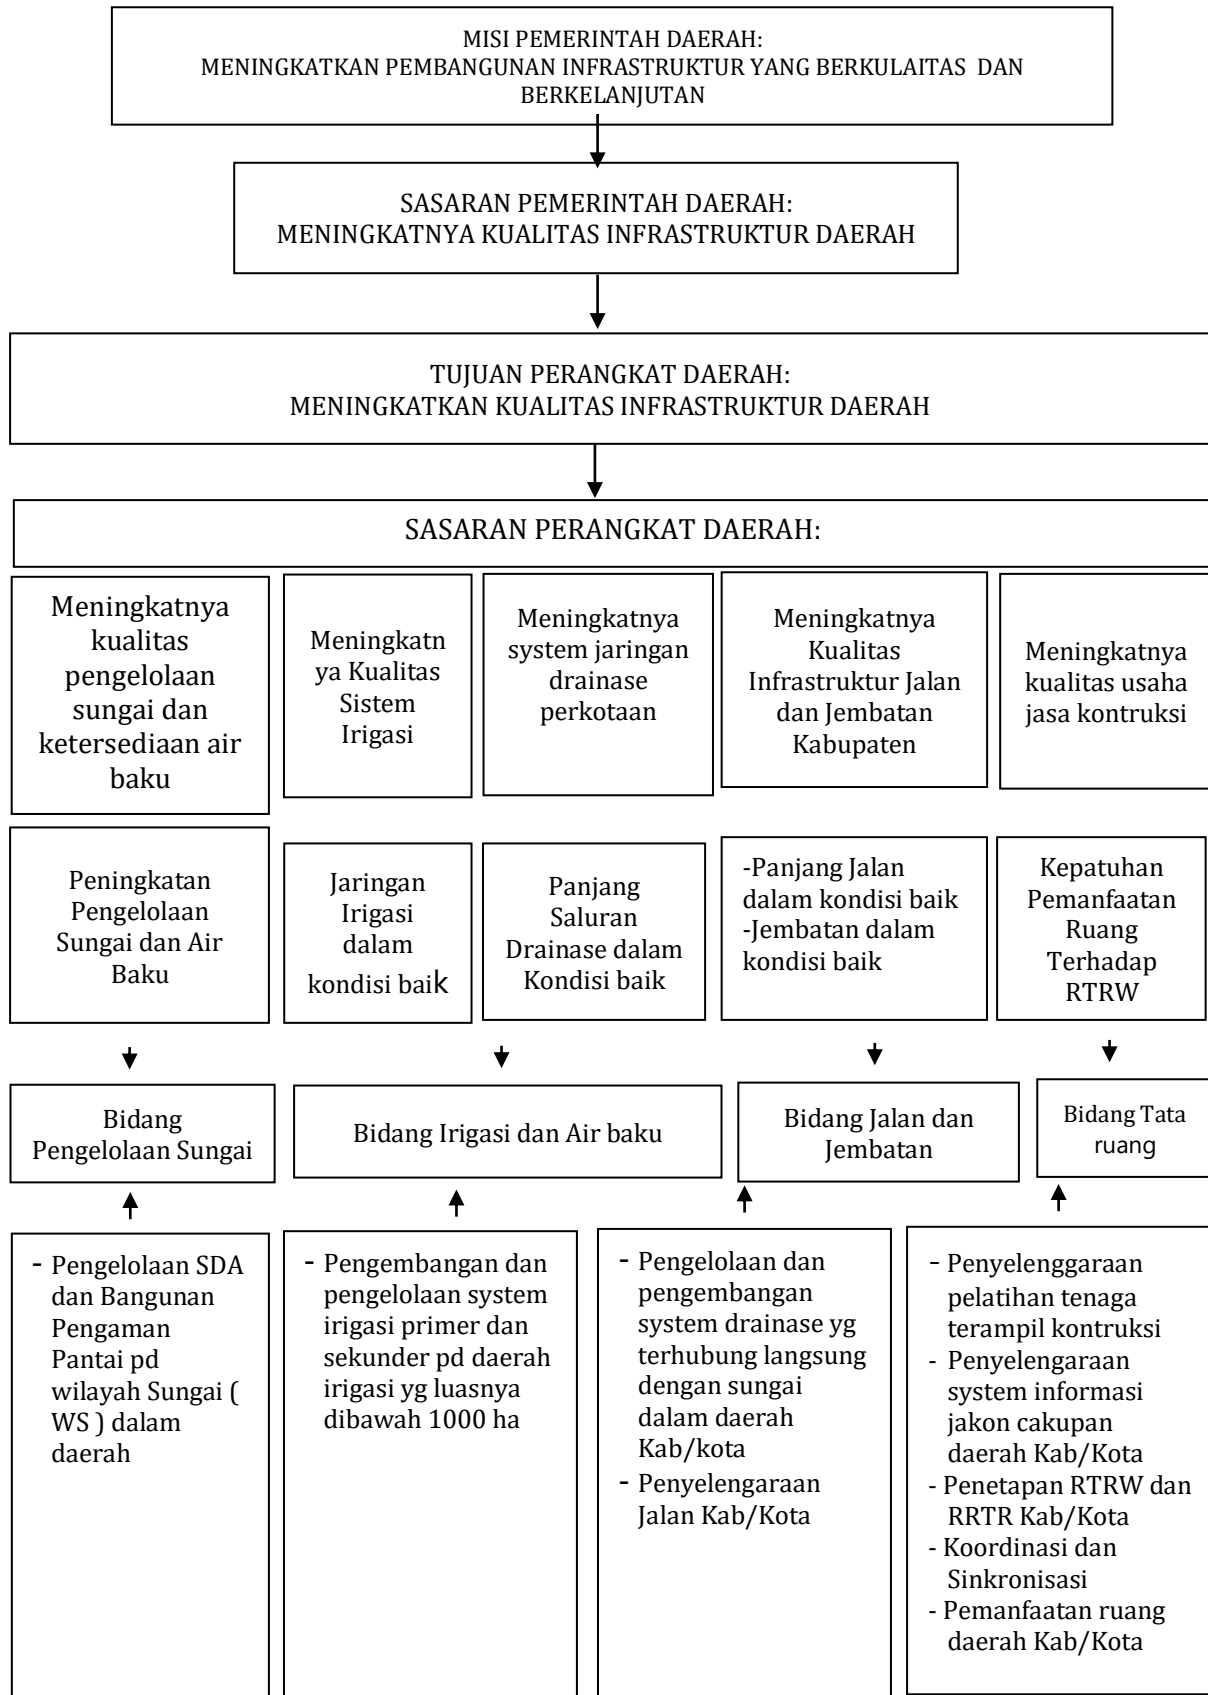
MISI PEMERINTAH DAERAH:
MENINGKATKAN PEMBANGUNAN INFRASTRUKTUR YANG BERKULAITAS DAN BERKELANJUTAN

SASARAN PEMERINTAH DAERAH:
MENINGKATNYA KUALITAS INFRASTRUKTUR DAERAH

TUJUAN PERANGKAT DAERAH:
MENINGKATKAN KUALITAS INFRASTRUKTUR DAERAH

SASARAN PERANGKAT DAERAH:

Meningkatnya kualitas pengelolaan sungai dan ketersediaan air baku

Meningkatnya Kualitas Sistem Irigasi

Meningkatnya system jaringan drainase perkotaan

Meningkatnya Kualitas Infrastruktur Jalan dan Jembatan Kabupaten

Meningkatnya kualitas usaha jasa kontruksi

Peningkatan Pengelolaan Sungai dan Air Baku

Jaringan Irigasi dalam kondisi baik

Panjang Saluran Drainase dalam Kondisi baik

-Panjang Jalan dalam kondisi baik
-Jembatan dalam kondisi baik

Kepatuhan Pemanfaatan Ruang Terhadap RTRW

Bidang Pengelolaan Sungai

Bidang Irigasi dan Air baku

Bidang Jalan dan Jembatan

Bidang Tata ruang

- Pengelolaan SDA dan Bangunan Pengaman Pantai pd wilayah Sungai ( WS ) dalam daerah

- Pengembangan dan pengelolaan system irigasi primer dan sekunder pd daerah irigasi yg luasnya dibawah 1000 ha

- Pengelolaan dan pengembangan system drainase yg terhubung langsung dengan sungai dalam daerah Kab/kota
- Penyelengaraan Jalan Kab/Kota

- Penyelenggaraan pelatihan tenaga terampil kontruksi
- Penyelengaraan system informasi jakon cakupan daerah Kab/Kota
- Penetapan RTRW dan RRTR Kab/Kota
- Koordinasi dan Sinkronisasi
- Pemanfaatan ruang daerah Kab/Kota